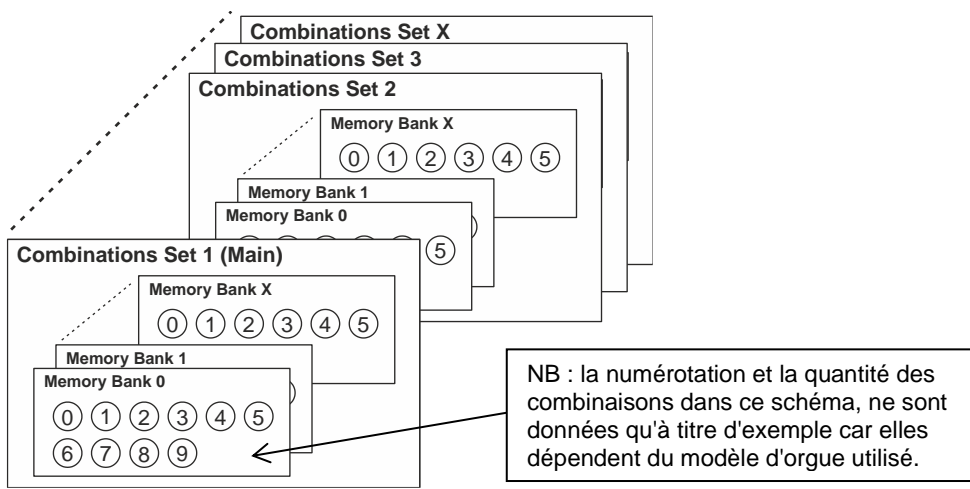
Combinations Set X
Combinations Set 3
Combinations Set 2
Memory Bank X
0 1 2 3 4 5
Memory Bank 1
Memory Bank 0
5
Combinations Set 1 (Main)
Memory Bank X
0 1 2 3 4 5
Memory Bank 1
Memory Bank 0
0 1 2 3 4 5
6 7 8 9

NB : la numérotation et la quantité des combinaisons dans ce schéma, ne sont données qu'à titre d'exemple car elles dépendent du modèle d'orgue utilisé.